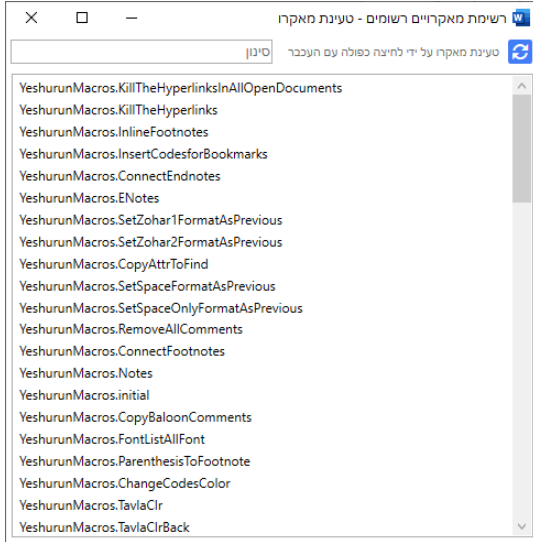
רשימת מאקרויים רשומים - טעינת מאקרו

טעינת מאקרו על ידי לחיצה כפולה עם העכבר

סינון

YeshurunMacros.KillTheHyperlinksInAllOpenDocuments
YeshurunMacros.KillTheHyperlinks
YeshurunMacros.InlineFootnotes
YeshurunMacros.InsertCodesforBookmarks
YeshurunMacros.ConnectEndnotes
YeshurunMacros.ENotes
YeshurunMacros.SetZohar1FormatAsPrevious
YeshurunMacros.SetZohar2FormatAsPrevious
YeshurunMacros.CopyAttrToFind
YeshurunMacros.SetSpaceFormatAsPrevious
YeshurunMacros.SetSpaceOnlyFormatAsPrevious
YeshurunMacros.RemoveAllComments
YeshurunMacros.ConnectFootnotes
YeshurunMacros.Notes
YeshurunMacros.initial
YeshurunMacros.CopyBaloonComments
YeshurunMacros.FontListAllFont
YeshurunMacros.ParenthesisToFootnote
YeshurunMacros.ChangeCodesColor
YeshurunMacros.TavlaClr
YeshurunMacros.TavlaClrBack